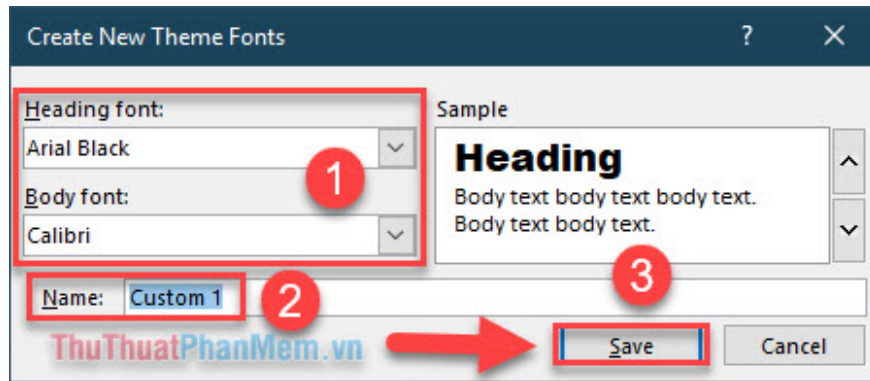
Create New Theme Fonts ? ✕

Heading font:
Arial Black

Body font:
Calibri

Sample
Heading
Body text body text body text. Body text body text.

1

Name: Custom 1

2

3

ThuThuatPhanMem.vn

Save

Cancel